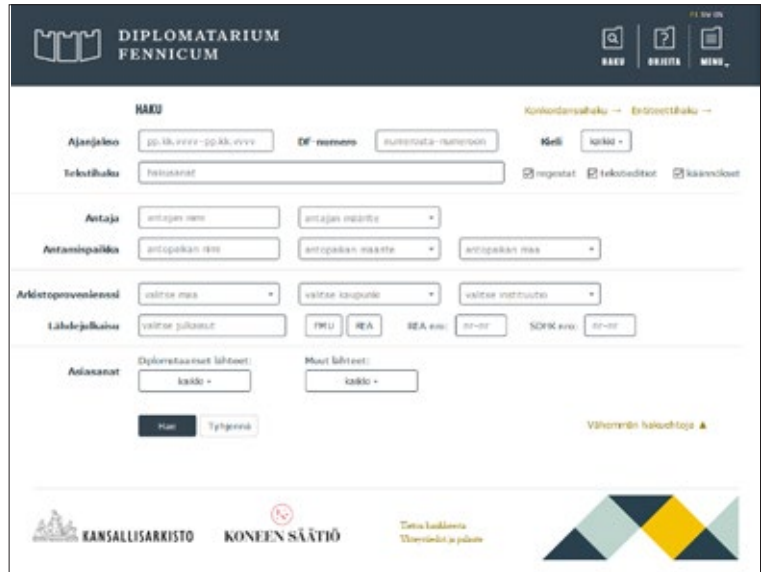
DIPLOMATARIUM FENNICUM

FI SV EN

HAKU OHJEITA MENU

HAKU

Konkordanssihaku → Entiteettihaku →

Ajanjakso pp.kk.vvvv–pp.kk.vvvv DF-numero numerosta–numeroon Kieli kaikki

Tekstihaku hakusanat

regestat tekstieditiot käännökset

Antaja antajan nimi antajan instanssi

Antamispaikka antopaikan nimi antopaikan maasto antopaikan maa

Arkistoprovenienssi valitse maa valitse kaupunki valitse instituutio

Lähdejulkaisu valitse julkaisut FMU REA REA nro: nr–nr SDHK nro: nr–nr

Asiasanat Diplomataariset lähteet: kaikki Muut lähteet: kaikki

Hae Tyhjennä

Vähemmän hakuehtoja ▲

KANSALLISARKISTO KONEEN SÄÄTIÖ

Tietoa hankkeesta
Yhteystiedot ja palaute